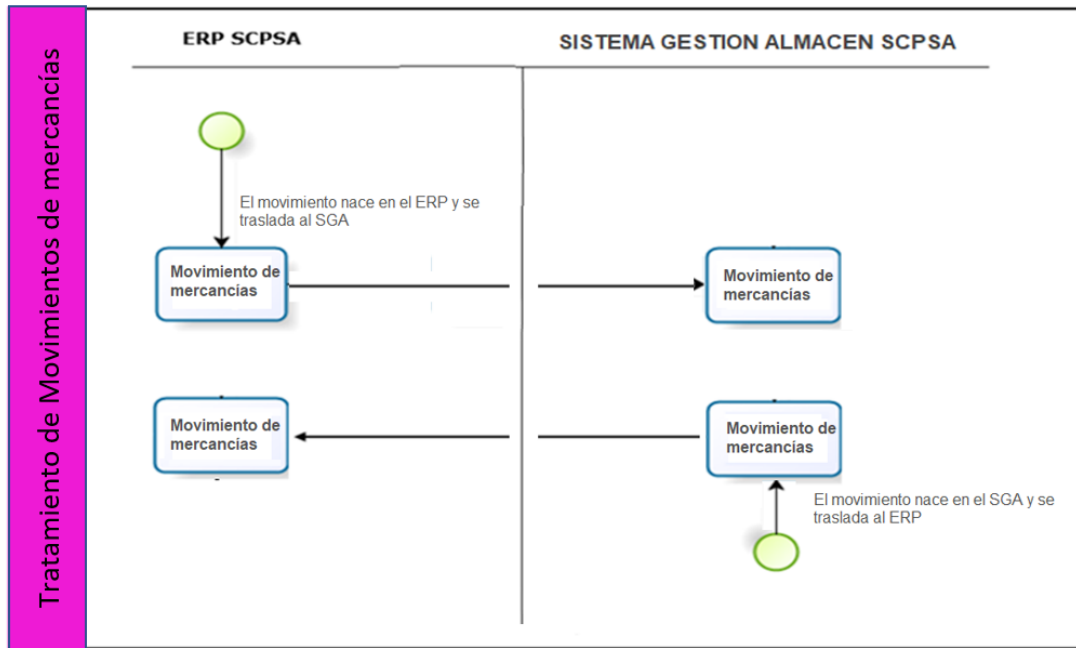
Tratamiento de Movimientos de mercancías

ERP SCPSA

SISTEMA GESTION ALMACEN SCPSA

El movimiento nace en el ERP y se traslada al SGA

Movimiento de mercancias

Movimiento de mercancias

Movimiento de mercancias

Movimiento de mercancias

El movimiento nace en el SGA y se traslada al ERP